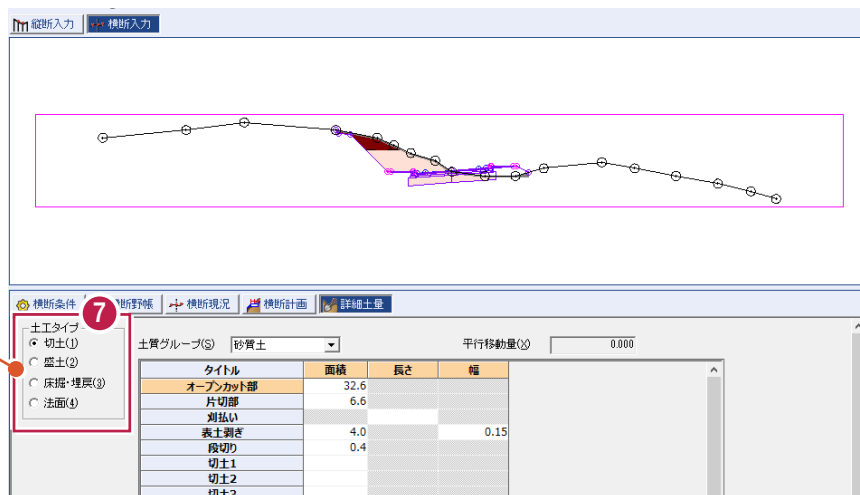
縦断入力 横断入力

横断条件 横断野帳 横断現況 横断計画 詳細土量

7

土工タイプ
切土(1)
盛土(2)
床掘・埋戻(3)
法面(4)

土質グループ(S) 砂質土

平行移動量(X) 0.000

| タイトル | 面積 | 長さ | 幅 |
|---|---|---|---|
| オープンカット部 | 32.6 | | |
| 片切部 | 6.6 | | |
| 刈払い | | | |
| 表土剥ぎ | 4.0 | | 0.15 |
| 段切り | 0.4 | | |
| 切土1 | | | |
| 切土2 | | | |
| 切土3 | | | |